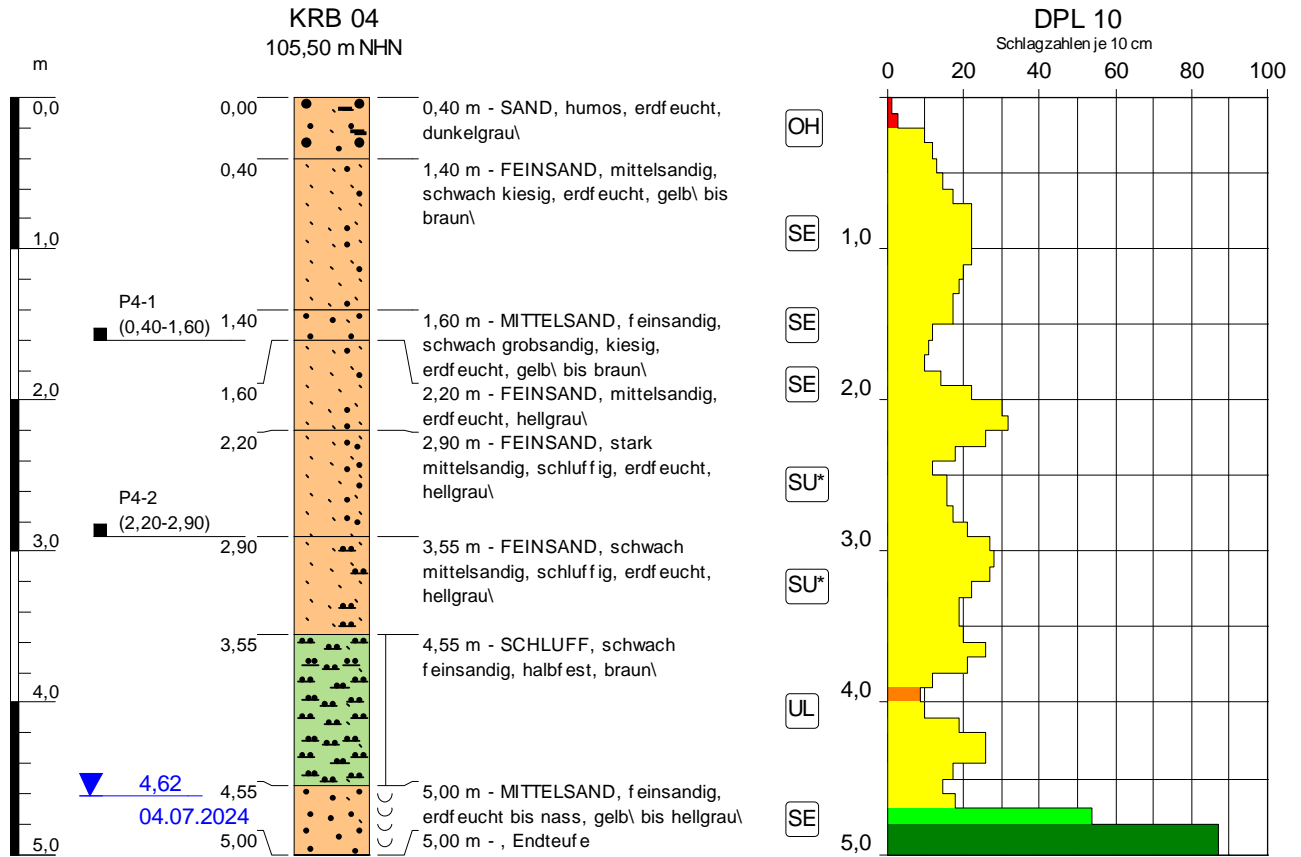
KRB 04
105,50 m NHN

m

0,0
1,0
2,0
3,0
4,0
5,0

P4-1
(0,40-1,60)

P4-2
(2,20-2,90)

4,62
04.07.2024

0,00
0,40
1,40
1,60
2,20
2,90
3,55
4,55
5,00

0,40 m - SAND, humos, erdfeucht, dunkelgrau\

1,40 m - FEINSAND, mittelsandig, schwach kiesig, erdfeucht, gelb\ bis braun\

1,60 m - MITTELSAND, feinsandig, schwach grobsandig, kiesig, erdfeucht, gelb\ bis braun\

2,20 m - FEINSAND, mittelsandig, erdfeucht, hellgrau\

2,90 m - FEINSAND, stark mittelsandig, schluffig, erdfeucht, hellgrau\

3,55 m - FEINSAND, schwach mittelsandig, schluffig, erdfeucht, hellgrau\

4,55 m - SCHLUFF, schwach feinsandig, halbfest, braun\

5,00 m - MITTELSAND, feinsandig, erdfeucht bis nass, gelb\ bis hellgrau\

5,00 m - , Endteufe

OH
SE
SE
SE
SU*
SU*
UL
SE

DPL 10
Schlagzahlen je 10 cm
0 20 40 60 80 100
1,0
2,0
3,0
4,0
5,0